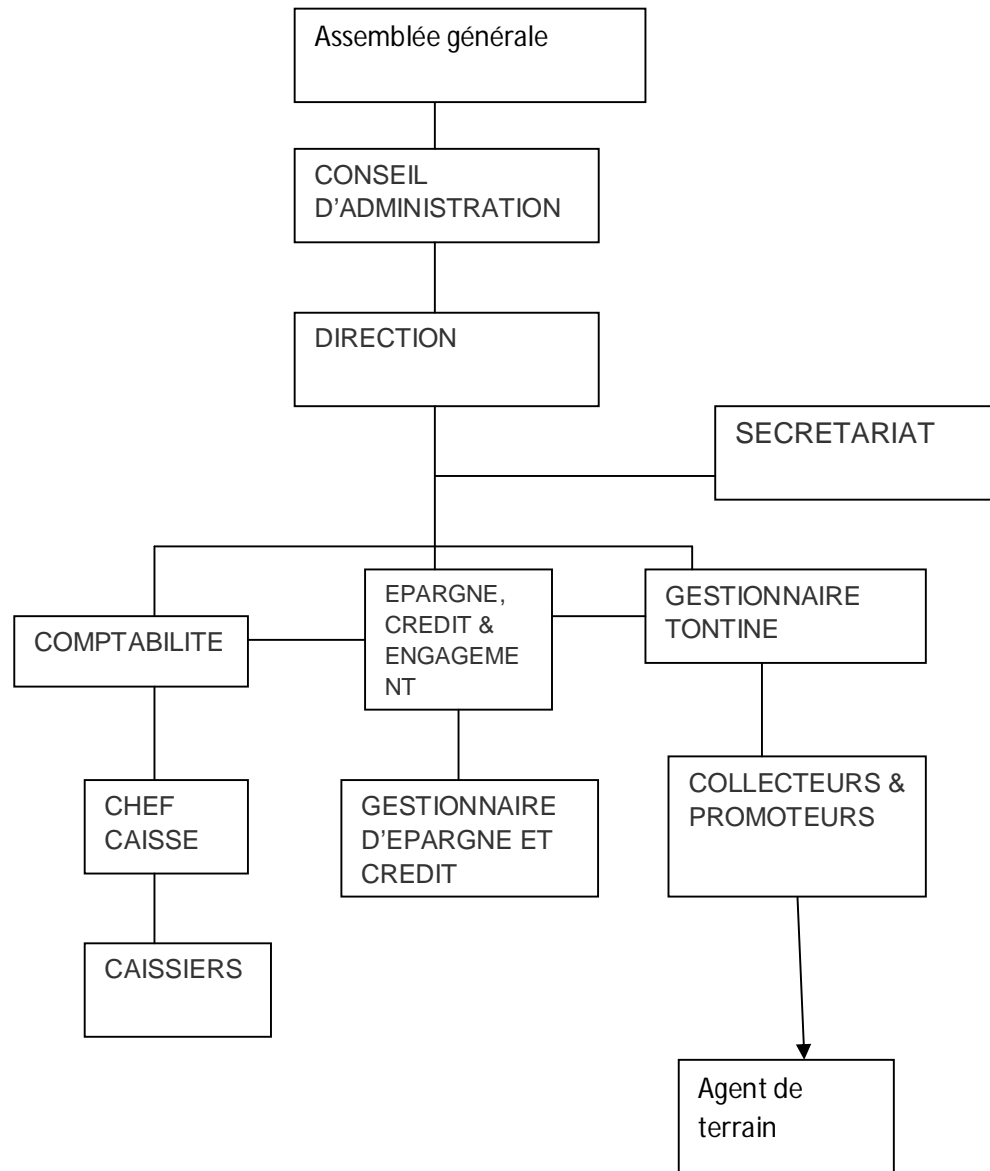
Assemblée générale

CONSEIL D'ADMINISTRATION

DIRECTION

SECRETARIAT

COMPTABILITE

EPARGNE, CREDIT & ENGAGEMENT

GESTIONNAIRE TONTINE

CHEF CAISSE

GESTIONNAIRE D'EPARGNE ET CREDIT

COLLECTEURS & PROMOTEURS

CAISSIERS

Agent de terrain